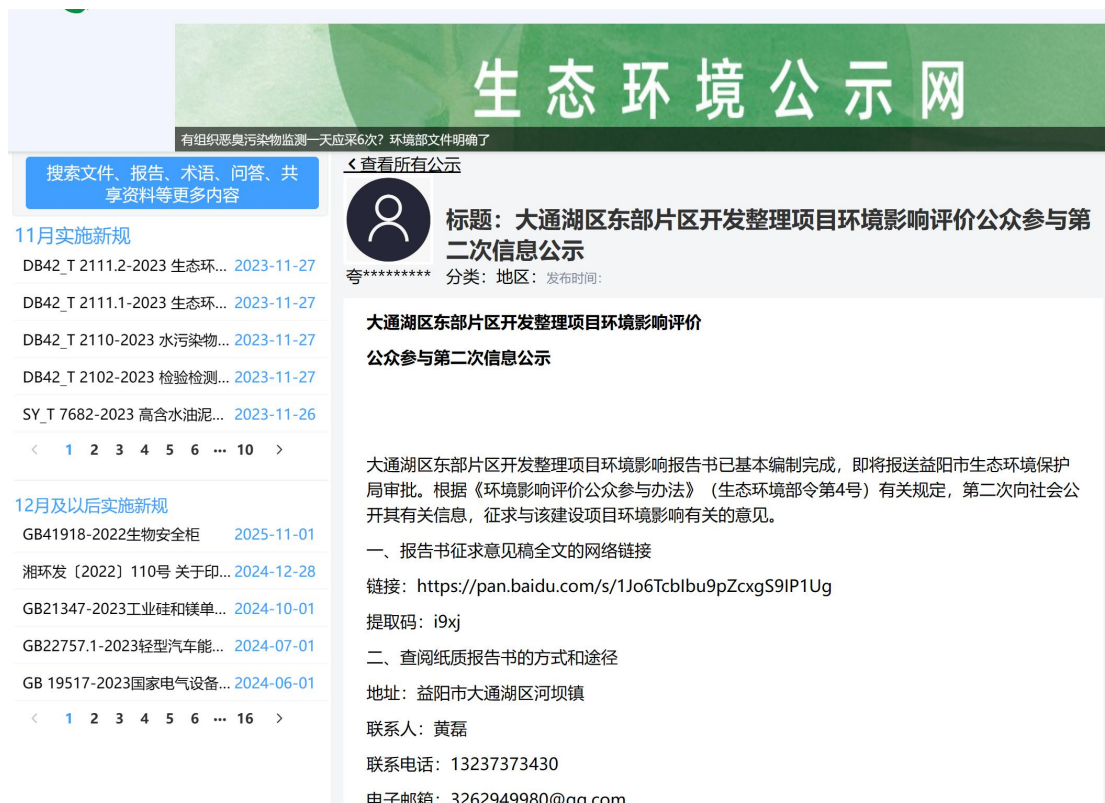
生态环境公示网

有组织恶臭污染物监测一天应采6次？环境部文件明确了

搜索文件、报告、术语、问答、共享资料等更多内容

11月实施新规

DB42_T 2111.2-2023 生态环... 2023-11-27

DB42_T 2111.1-2023 生态环... 2023-11-27

DB42_T 2110-2023 水污染物... 2023-11-27

DB42_T 2102-2023 检验检测... 2023-11-27

SY_T 7682-2023 高含水油泥... 2023-11-26

‹ 1 2 3 4 5 6 ••• 10 ›

12月及以后实施新规

GB41918-2022生物安全柜 2025-11-01

湘环发〔2022〕110号 关于印... 2024-12-28

GB21347-2023工业硅和镁单... 2024-10-01

GB22757.1-2023轻型汽车能... 2024-07-01

GB 19517-2023国家电气设备... 2024-06-01

‹ 1 2 3 4 5 6 ••• 16 ›

‹ 查看所有公示

夸*********

标题：大通湖区东部片区开发整理项目环境影响评价公众参与第二次信息公示

分类：地区：发布时间：

大通湖区东部片区开发整理项目环境影响评价

公众参与第二次信息公示

大通湖区东部片区开发整理项目环境影响报告书已基本编制完成，即将报送益阳市生态环境保护局审批。根据《环境影响评价公众参与办法》（生态环境部令第4号）有关规定，第二次向社会公开其有关信息，征求与该建设项目环境影响有关的意见。

一、报告书征求意见稿全文的网络链接

链接：https://pan.baidu.com/s/1Jo6TcbIbu9pZcxgS9IP1Ug

提取码：i9xj

二、查阅纸质报告书的方式和途径

地址：益阳市大通湖区河坝镇

联系人：黄磊

联系电话：13237373430

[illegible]：3262949980@qq.com